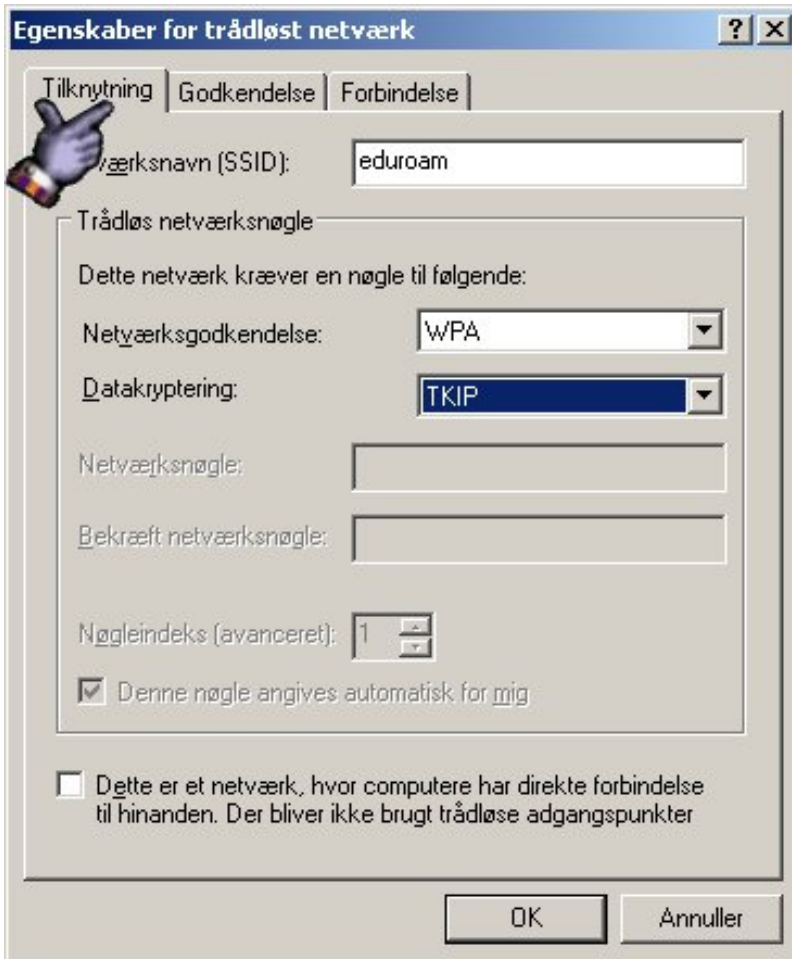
Egenskaber for trådløst netværk

?
X

Tilknytning | Godkendelse | Forbindelse

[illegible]værksnavn (SSID): eduroam

Trådløs netværksnøgle

Dette netværk kræver en nøgle til følgende:

Netværksgodkendelse: WPA

Datakryptering: TKIP

Netværksnøgle:

Bekræft netværksnøgle:

Nøgleindeks (avanceret): 1

Denne nøgle angives automatisk for mig

Dette er et netværk, hvor computere har direkte forbindelse til hinanden. Der bliver ikke brugt trådløse adgangspunkter

OK

Annuller